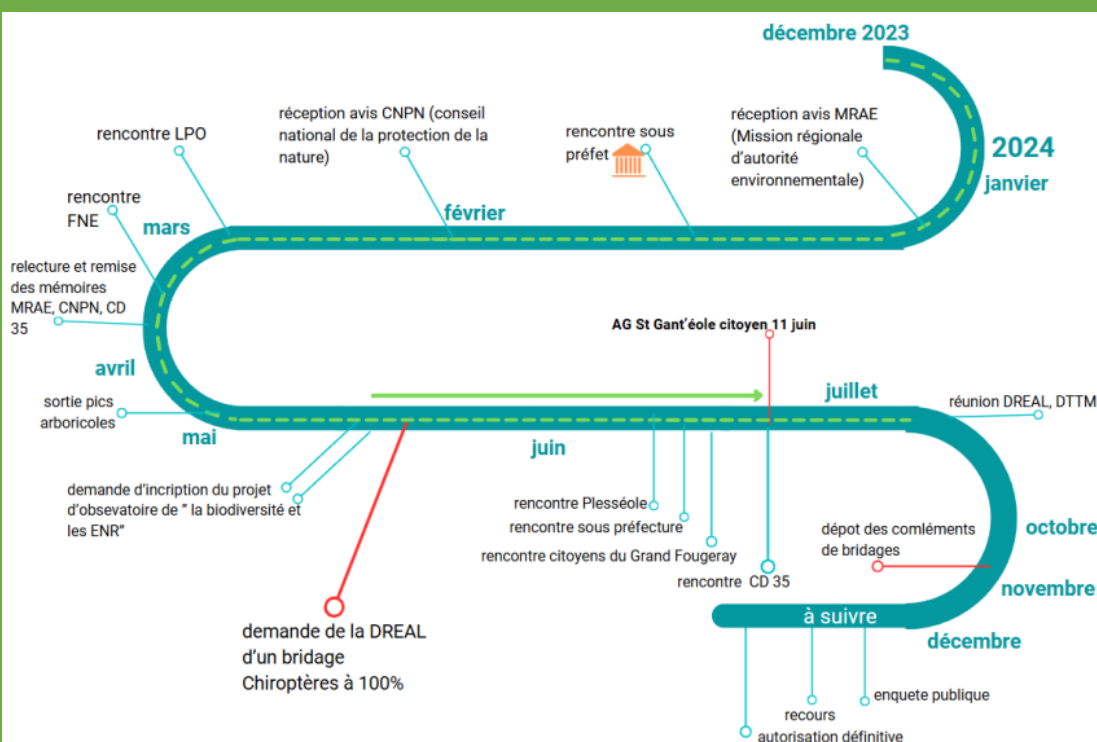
décembre 2023

2024
janvier

réception avis MRAE (Mission régionale d'autorité environnementale)

rencontre sous préfet

réception avis CNPN (conseil national de la protection de la nature)

février

rencontre LPO

rencontre FNE

mars

relecture et remise des mémoires MRAE, CNPN, CD 35

avril

sortie pics arboricoles

mai

AG St Gant'éole citoyen 11 juin

juillet

réunion DREAL, DTTM

juin

demande d'incription du projet d'observatoire de " la biodiversité et les ENR"

rencontre Plesséole
rencontre sous préfecture
rencontre citoyens du Grand Fougeray
rencontre CD 35

dépot des comléments de bridages

octobre

novembre

demande de la DREAL d'un bridage Chiroptères à 100%

à suivre

décembre

enquete publique
recours
autorisation définitive